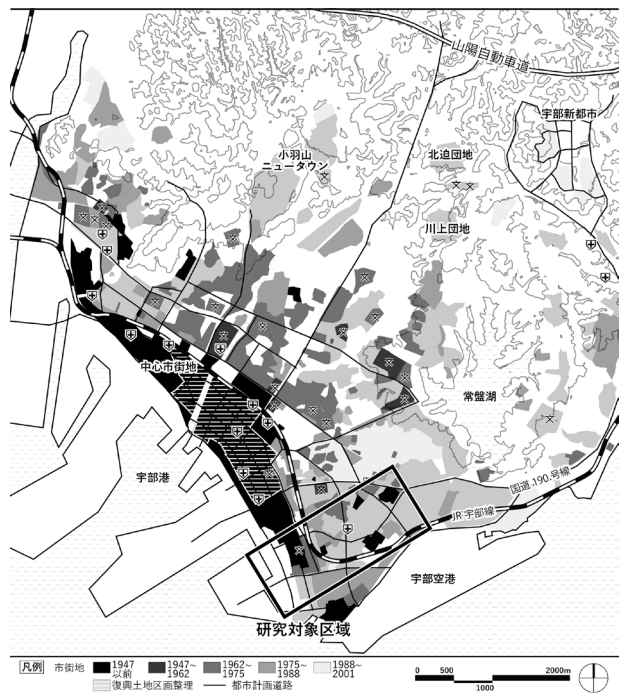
山陽自動車道
宇部新都市
小羽山
ニュータウン
北迫団地
川上団地
中心市街地
常盤湖
宇部港
国道190号線
JR宇部線
宇部空港
研究対象区域

凡例 市街地 1947以前 1947~1962 1962~1975 1975~1988 1988~2001
復興土地区画整理 都市計画道路
0 500 1000 2000m